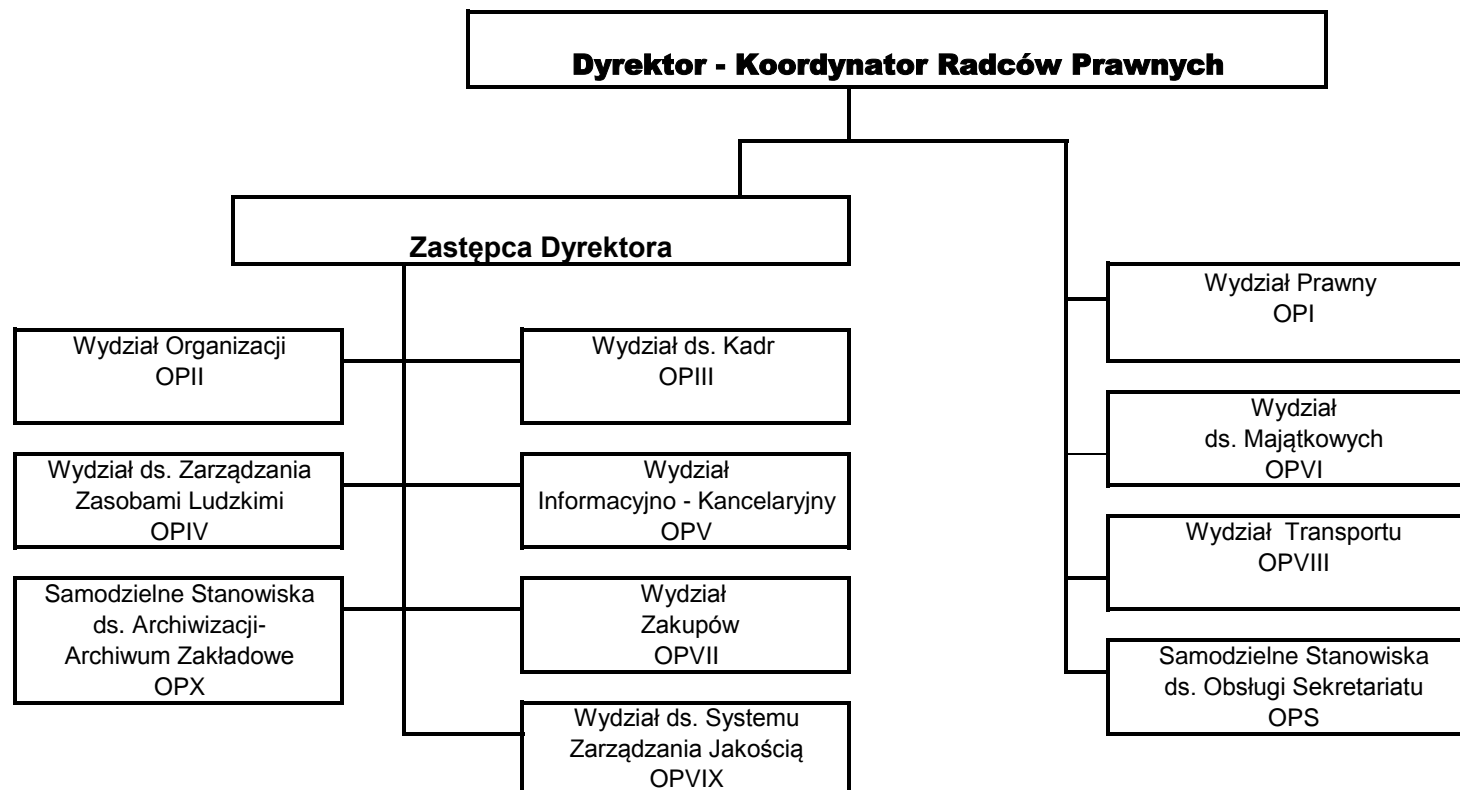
Dyrektor - Koordynator Radców Prawnych

Zastępca Dyrektora

Wydział Organizacji
OPII

Wydział ds. Kadr
OPIII

Wydział ds. Zarządzania Zasobami Ludzkimi
OPIV

Wydział Informacyjno - Kancelaryjny
OPV

Samodzielne Stanowiska ds. Archiwizacji- Archiwum Zakładowe
OPX

Wydział Zakupów
OPVII

Wydział ds. Systemu Zarządzania Jakością
OPVIX

Wydział Prawny
OPI

Wydział ds. Majątkowych
OPVI

Wydział Transportu
OPVIII

Samodzielne Stanowiska ds. Obsługi Sekretariatu
OPS